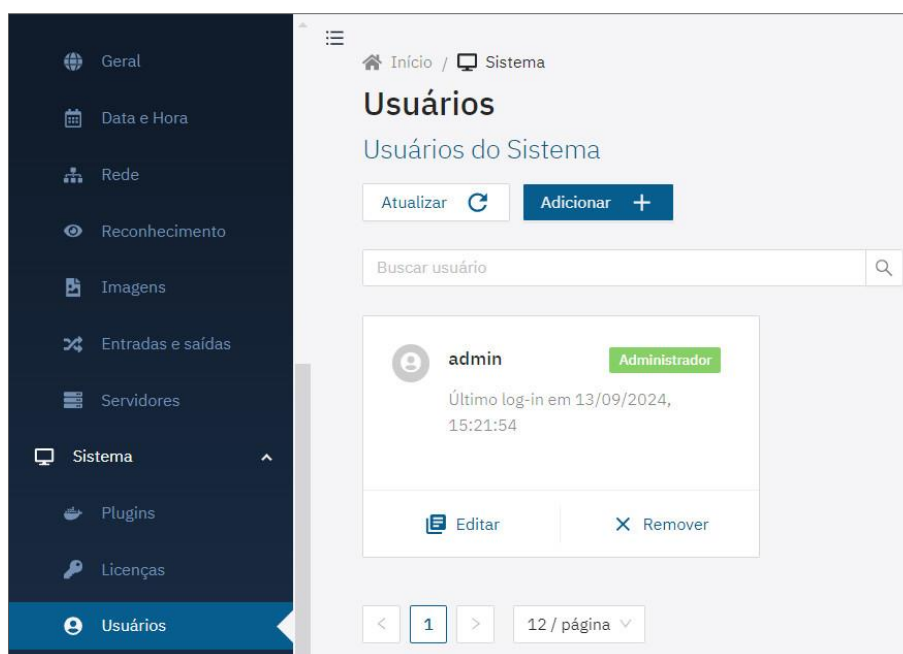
Geral

Data e Hora

Rede

Reconhecimento

Imagens

Entradas e saídas

Servidores

Sistema

Plugins

Licenças

Usuários

Início / Sistema

Usuários

Usuários do Sistema

Atualizar

Adicionar +

Buscar usuário

admin

Administrador

Último log-in em 13/09/2024, 15:21:54

Editar

Remover

< 1 >

12 / página